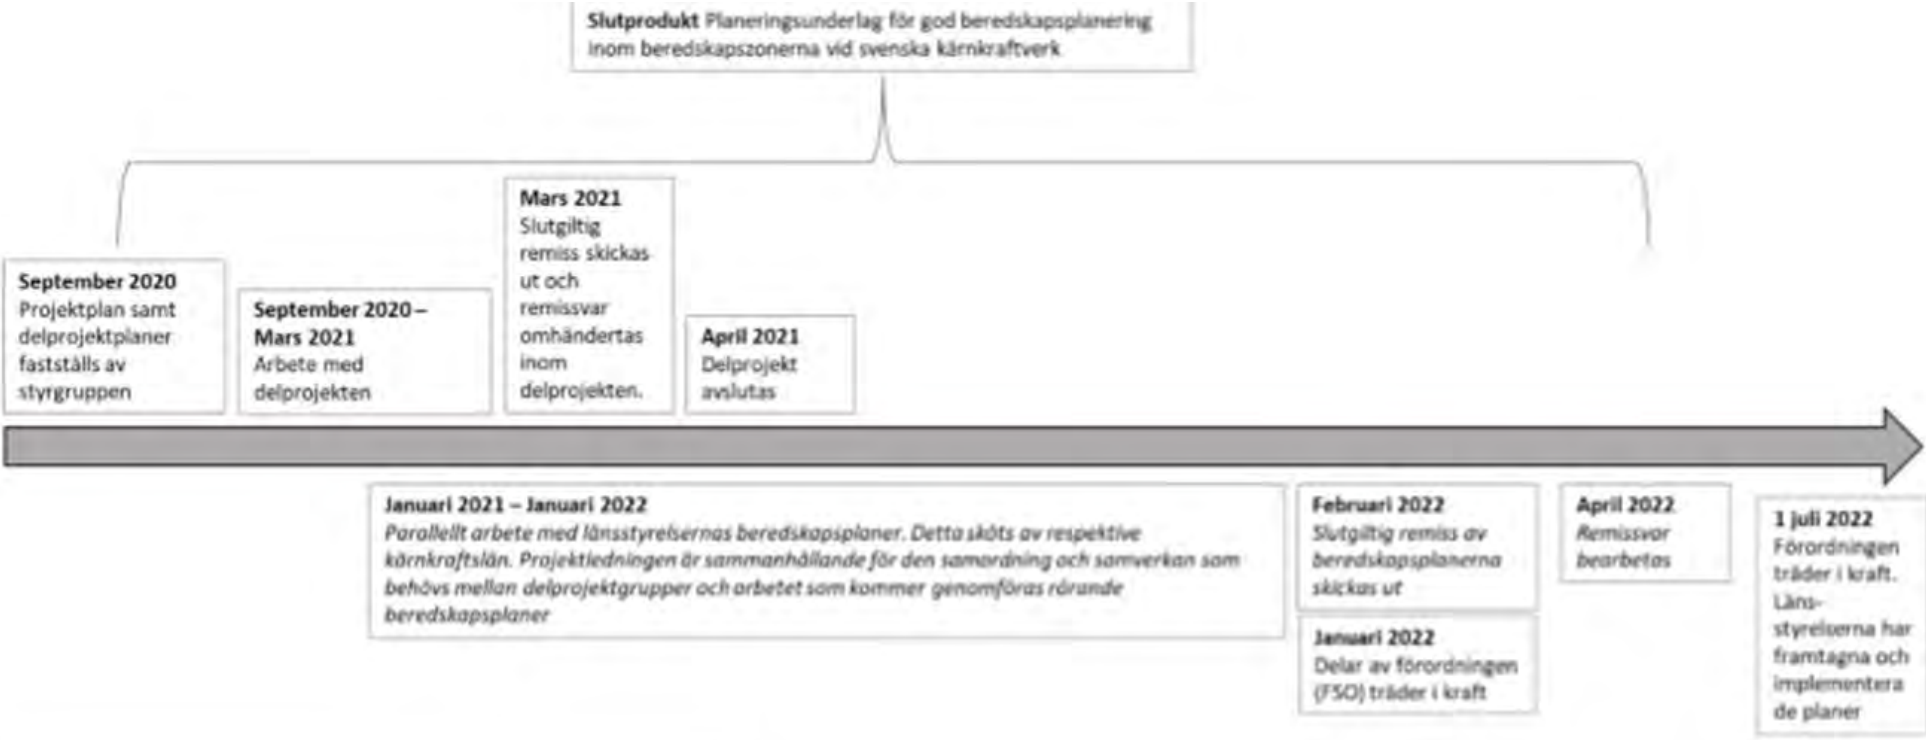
**Slutprodukt** Planeringsunderlag för god beredskapsplanering inom beredskapszonerna vid svenska kärnkraftverk

**September 2020**
Projektplan samt delprojektplaner fastställs av styrgruppen

**September 2020 – Mars 2021**
Arbete med delprojekten

**Mars 2021**
Slutgiltig remiss skickas ut och remissvar omhändertas inom delprojekten.

**April 2021**
Delprojekt avslutas

**Januari 2021 – Januari 2022**
*Parallellt arbete med länsstyrelsernas beredskapsplaner. Detta sköts av respektive kärnkraftslän. Projektledningen är sammanhållande för den samordning och samverkan som behövs mellan delprojektgrupper och arbetet som kommer genomföras rörande beredskapsplaner*

**Februari 2022**
*Slutgiltig remiss av beredskapsplanerna skickas ut*

**Januari 2022**
Delar av förordningen (FSO) träder i kraft

**April 2022**
*Remissvar bearbetas*

**1 juli 2022**
Förordningen träder i kraft. Länsstyrelserna har framtagna och implementera de planer